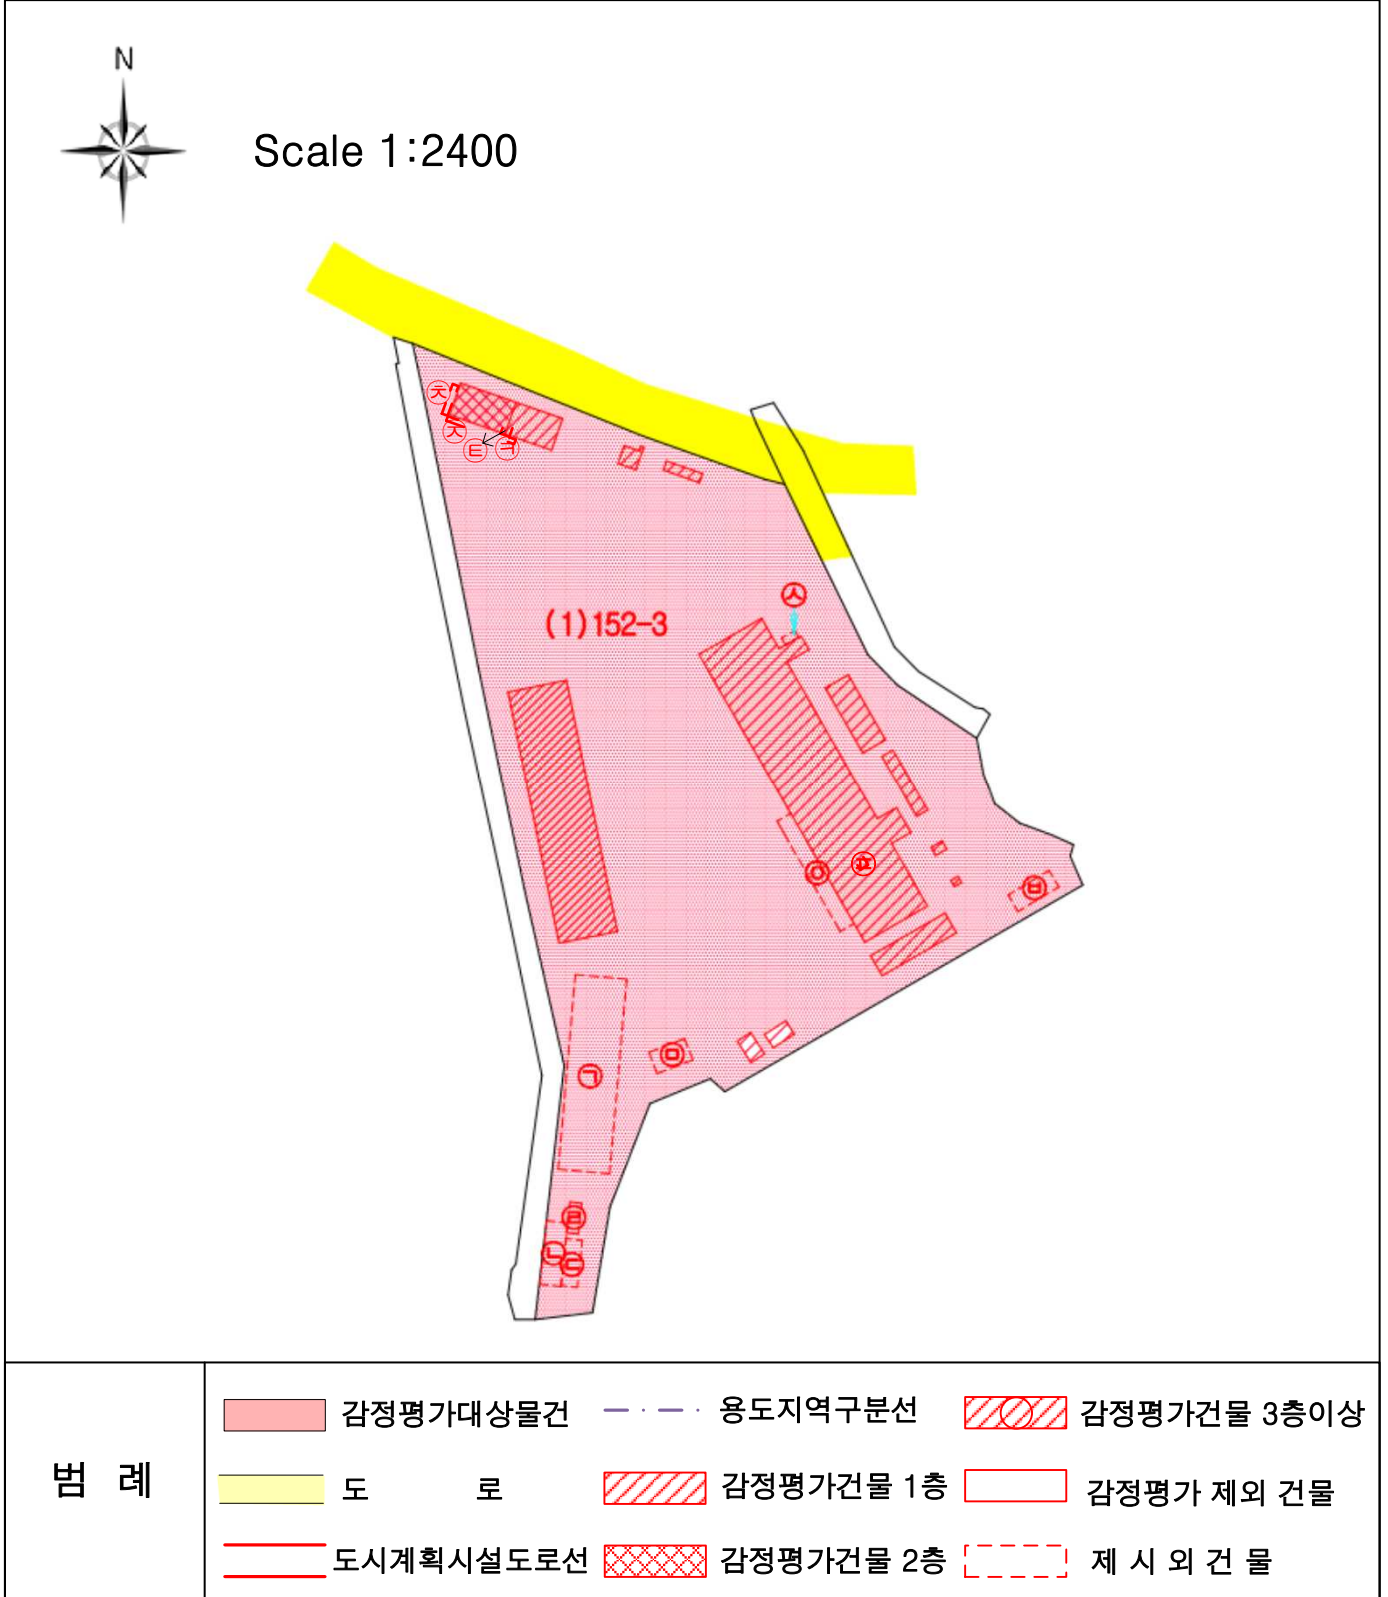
N

Scale 1:2400

(1)152-3

ㅊ ㅈ ㅌ ㅋ ㅅ ㅇ ㅍ ㅂ ㄱ ㅁ ㄹ ㄴ ㄷ

범 례

| 감정평가대상물건 | 용도지역구분선 | 감정평가건물 3층이상 |
|---|---|---|
| 도 로 | 감정평가건물 1층 | 감정평가 제외 건물 |
| 도시계획시설도로선 | 감정평가건물 2층 | 제 시 외 건 물 |